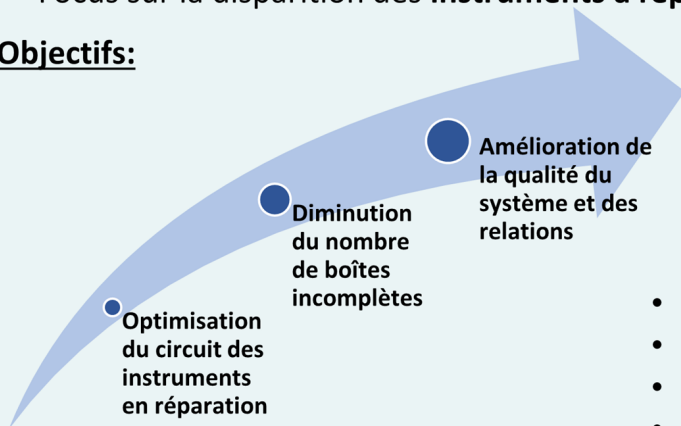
Focus sur la disparition des **instruments d'rép** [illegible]

Objectifs:

Amélioration de la qualité du système et des relations

Diminution du nombre de boîtes incomplètes

Optimisation du circuit des instruments en réparation

•
•
•
•